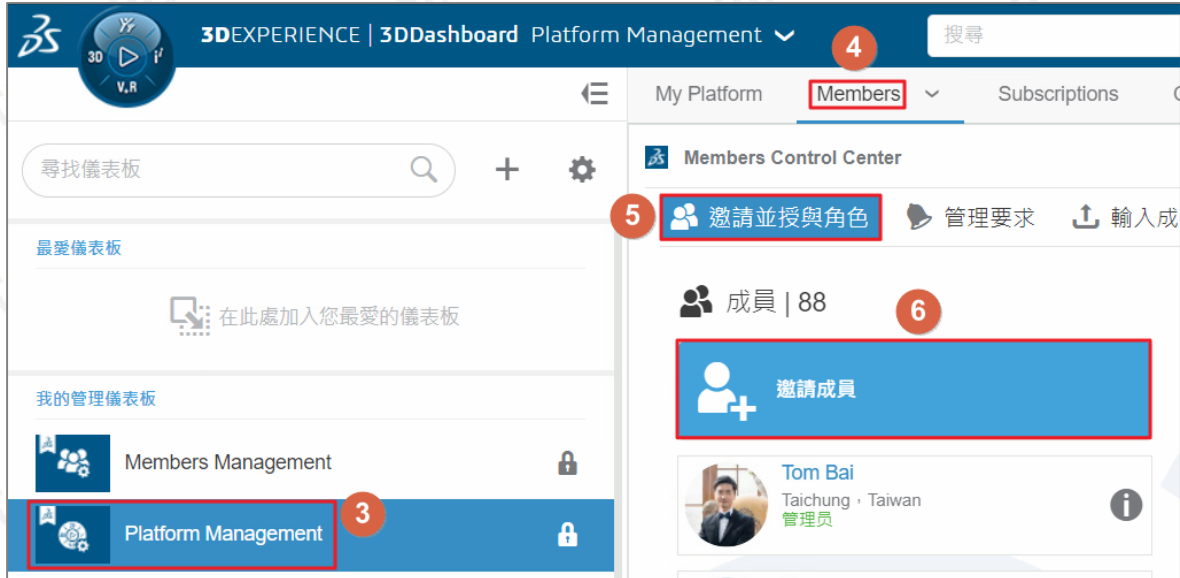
3D V,R i

3DEXPERIENCE | 3DDashboard Platform Management

搜尋

4

My Platform Members Subscriptions

尋找儀表板

Members Control Center

5 邀請並授與角色 管理要求 輸入成

最愛儀表板

在此處加入您最愛的儀表板

成員 | 88

6

邀請成員

我的管理儀表板

Members Management

Tom Bai
Taichung，Taiwan
管理员

Platform Management

3